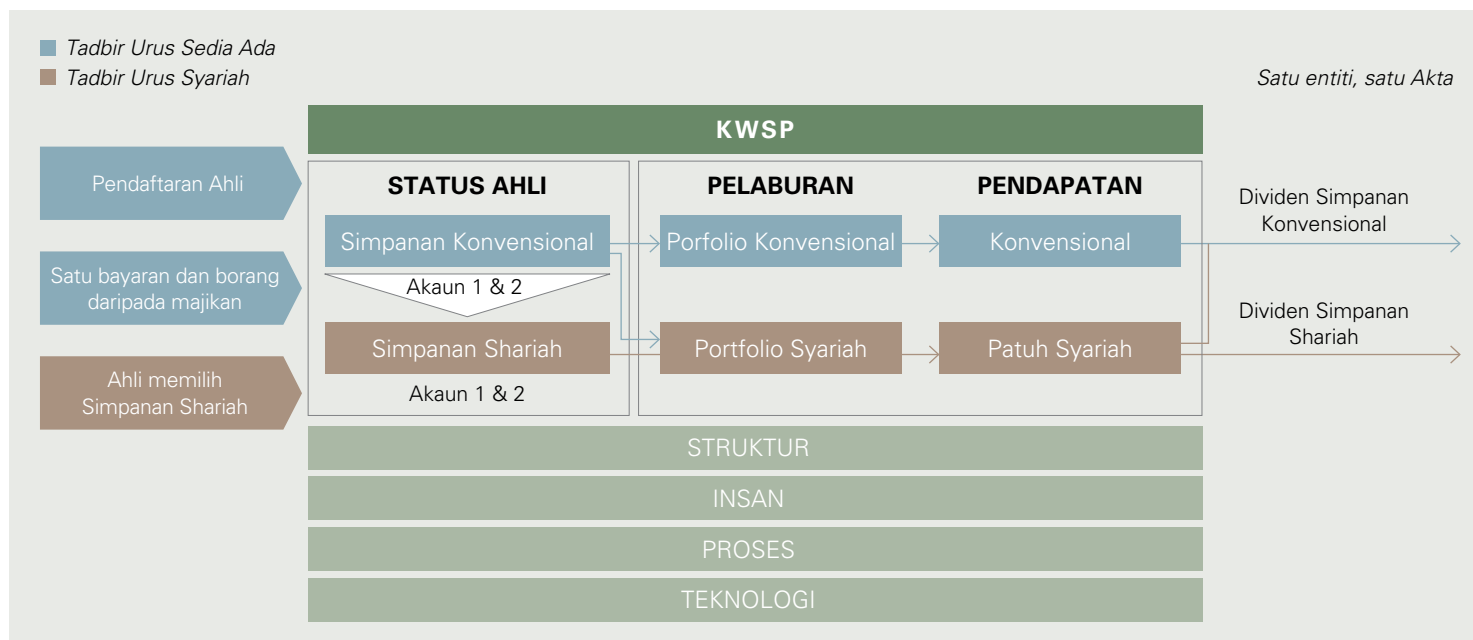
Tadbir Urus Sedia Ada
Tadbir Urus Syariah

Satu entiti, satu Akta

KWSP

Pendaftaran Ahli

Satu bayaran dan borang daripada majikan

Ahli memilih Simpanan Shariah

STATUS AHLI

Simpanan Konvensional

Akaun 1 & 2

Simpanan Shariah

Akaun 1 & 2

PELABURAN

Porfolio Konvensional

Portfolio Syariah

PENDAPATAN

Konvensional

Patuh Syariah

Dividen Simpanan Konvensional

Dividen Simpanan Shariah

STRUKTUR

INSAN

PROSES

TEKNOLOGI